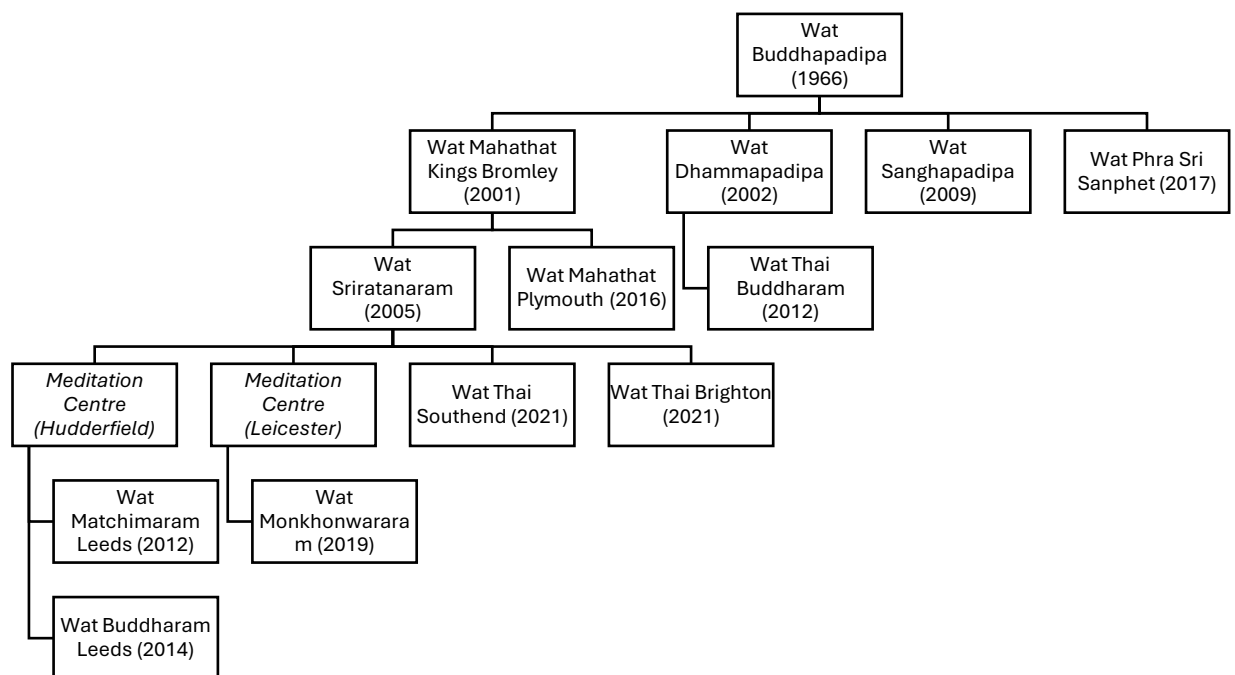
Wat Buddhapadipa (1966)

Wat Mahathat Kings Bromley (2001)

Wat Dhammapadipa (2002)

Wat Sanghapadipa (2009)

Wat Phra Sri Sanphet (2017)

Wat Sriratanaram (2005)

Wat Mahathat Plymouth (2016)

Wat Thai Buddharam (2012)

*Meditation Centre (Hudderfield)*

*Meditation Centre (Leicester)*

Wat Thai Southend (2021)

Wat Thai Brighton (2021)

Wat Matchimaram Leeds (2012)

Wat Monkhonwarara m (2019)

Wat Buddharam Leeds (2014)